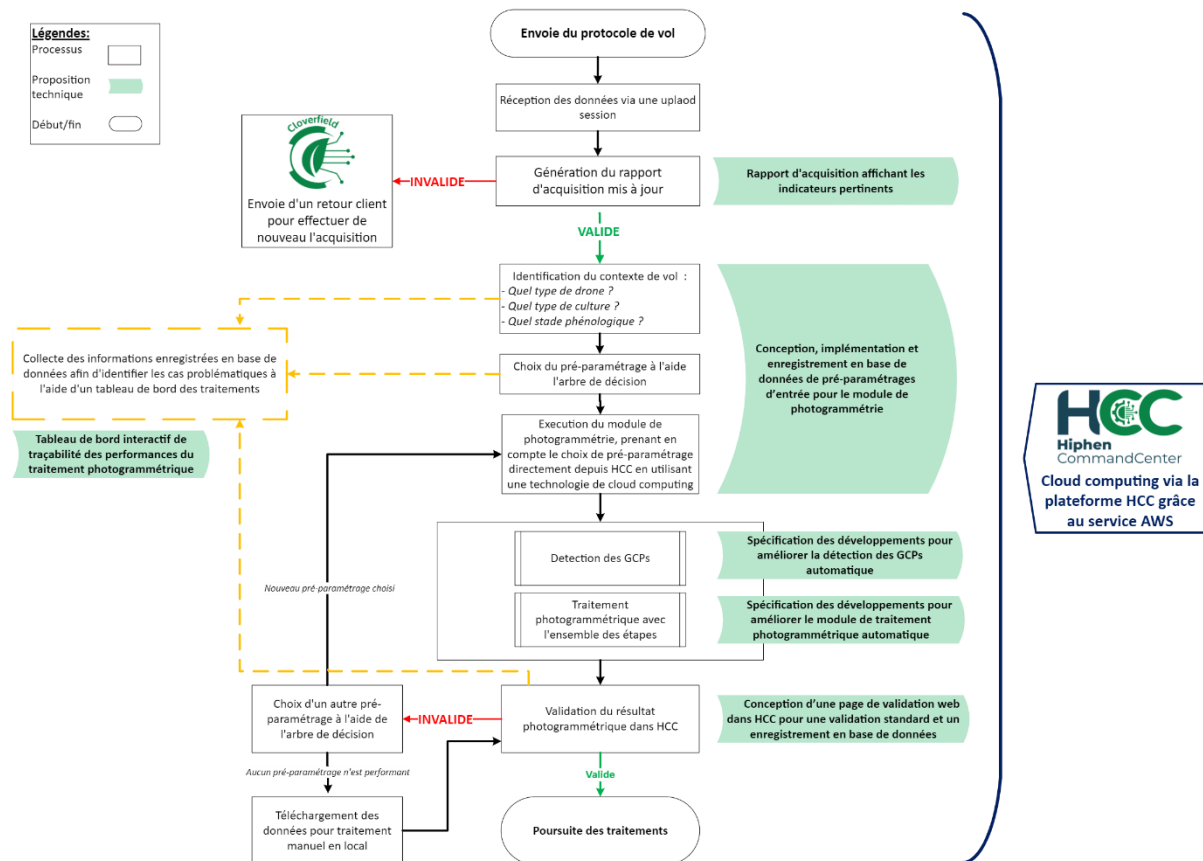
Légendes:
Processus
Proposition technique
Début/fin

Envoie du protocole de vol

Réception des données via une uplaod session

Cloverfield
Envoie d'un retour client pour effectuer de nouveau l'acquisition

INVALIDE

Génération du rapport d'acquisition mis à jour

Rapport d'acquisition affichant les indicateurs pertinents

VALIDE

Identification du contexte de vol :
- Quel type de drone ?
- Quel type de culture ?
- Quel stade phénologique ?

Collecte des informations enregistrées en base de données afin d'identifier les cas problématiques à l'aide d'un tableau de bord des traitements

Choix du pré-paramétrage à l'aide l'arbre de décision

Conception, implémentation et enregistrement en base de données de pré-paramétrages d'entrée pour le module de photogrammétrie

Tableau de bord interactif de traçabilité des performances du traitement photogrammétrique

Execution du module de photogrammétrie, prenant en compte le choix de pré-paramétrage directement depuis HCC en utilisant une technologie de cloud computing

HCC
Hiphen
CommandCenter
Cloud computing via la plateforme HCC grâce au service AWS

Detection des GCPs

Spécification des développements pour améliorer la détection des GCPs automatique

Nouveau pré-paramétrage choisi

Traitement photogrammétrique avec l'ensemble des étapes

Spécification des développements pour améliorer le module de traitement photogrammétrique automatique

Choix d'un autre pré-paramétrage à l'aide de l'arbre de décision

INVALIDE

Validation du résultat photogrammétrique dans HCC

Conception d'une page de validation web dans HCC pour une validation standard et un enregistrement en base de données

Aucun pré-paramétrage n'est performant

Valide

Téléchargement des données pour traitement manuel en local

Poursuite des traitements